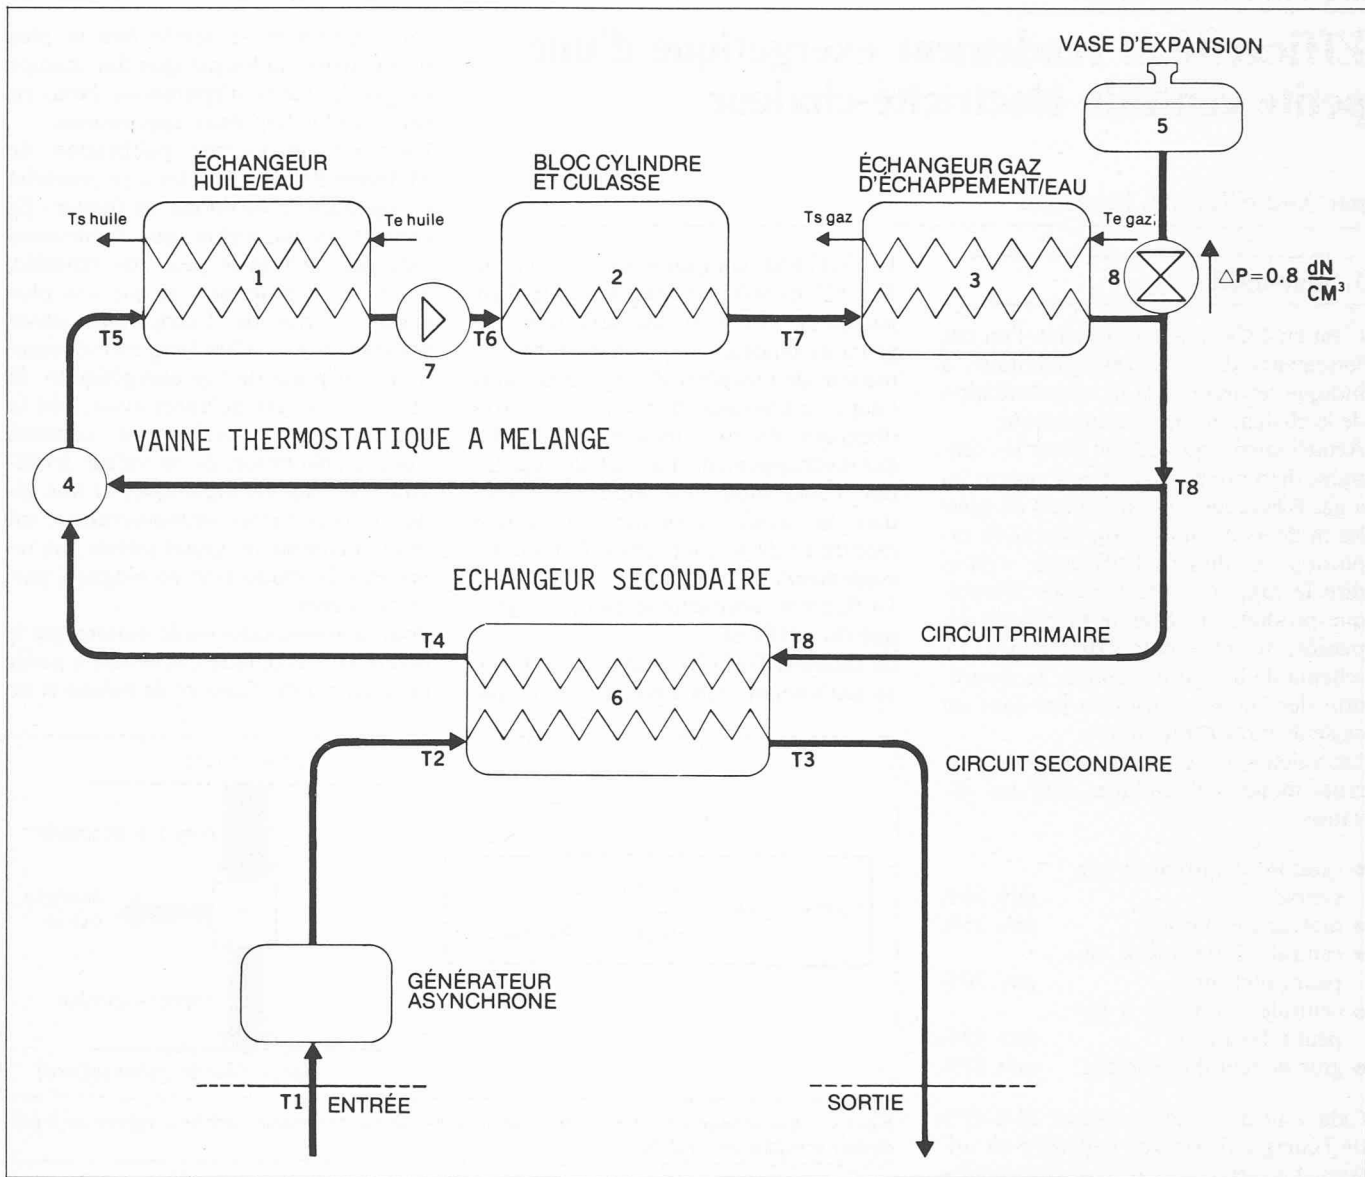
VASE D'EXPANSION

5

ÉCHANGEUR HUILE/EAU

BLOC CYLINDRE ET CULASSE

ÉCHANGEUR GAZ D'ÉCHAPPEMENT/EAU

Ts huile

Te huile

Ts gaz

Te gaz

1

2

3

8

$\triangle P=0.8 \frac{dN}{CM^3}$

T5

7

T6

T7

VANNE THERMOSTATIQUE A MELANGE

4

T8

ECHANGEUR SECONDAIRE

T4

T8

CIRCUIT PRIMAIRE

6

T2

T3

CIRCUIT SECONDAIRE

GÉNÉRATEUR ASYNCHRONE

T1

ENTRÉE

SORTIE